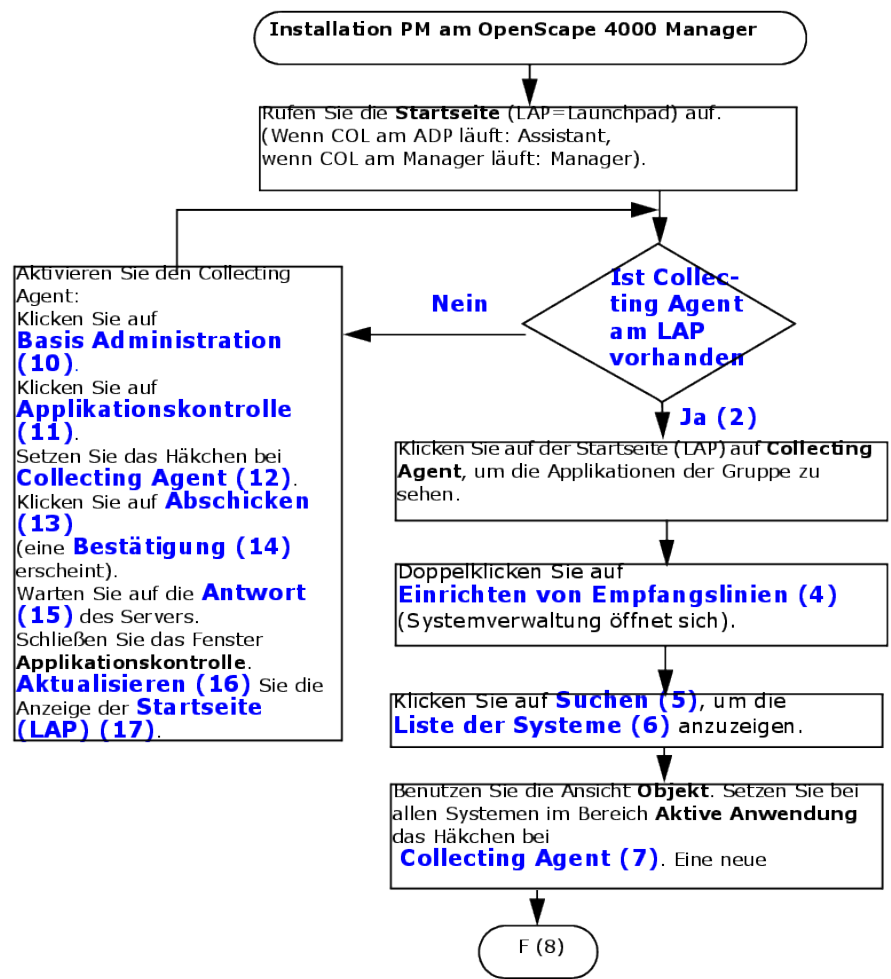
Installation PM am OpenScape 4000 Manager

Rufen Sie die **Startseite** (LAP=Launchpad) auf. (Wenn COL am ADP läuft: Assistant, wenn COL am Manager läuft: Manager).

Ist Collecting Agent am LAP vorhanden

Nein

Aktivieren Sie den Collecting Agent: Klicken Sie auf **Basis Administration (10)**. Klicken Sie auf **Applikationskontrolle (11)**. Setzen Sie das Häkchen bei **Collecting Agent (12)**. Klicken Sie auf **Abschicken (13)** (eine **Bestätigung (14)** erscheint). Warten Sie auf die **Antwort (15)** des Servers. Schließen Sie das Fenster **Applikationskontrolle**. **Aktualisieren (16)** Sie die Anzeige der **Startseite (LAP) (17)**.

Ja (2)

Klicken Sie auf der Startseite (LAP) auf **Collecting Agent**, um die Applikationen der Gruppe zu sehen.

Doppelklicken Sie auf **Einrichten von Empfangslinien (4)** (Systemverwaltung öffnet sich).

Klicken Sie auf **Suchen (5)**, um die **Liste der Systeme (6)** anzuzeigen.

Benutzen Sie die Ansicht **Objekt**. Setzen Sie bei allen Systemen im Bereich **Aktive Anwendung** das Häkchen bei **Collecting Agent (7)**. Eine neue

F (8)